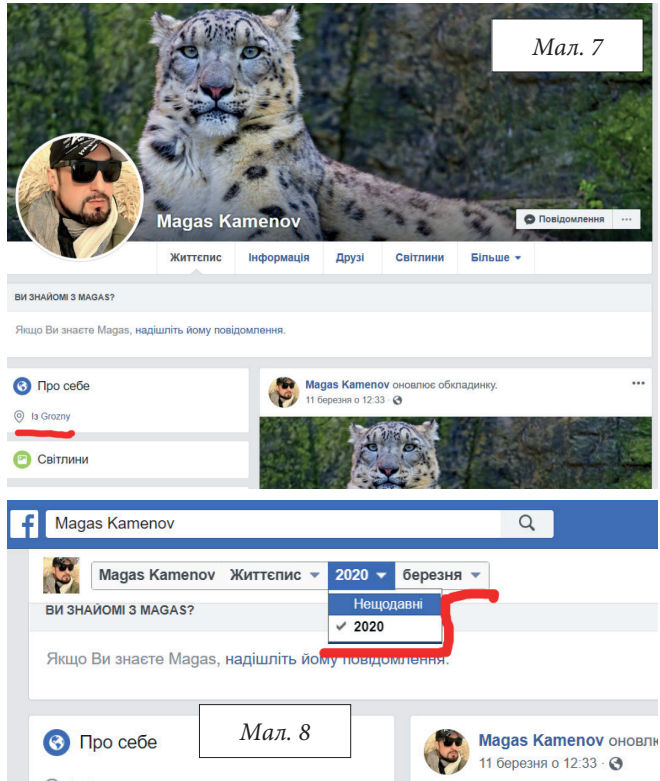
Мал. 7

Magas Kamenov

Повідомлення ···

Життєпис | Інформація | Друзі | Світлини | Більше ▾

ВИ ЗНАЙОМІ З MAGAS?

Якщо Ви знаєте Magas, надішліть йому повідомлення.

Про себе

Із Grozny

Світлини

Magas Kamenov оновлює обкладинку.
11 березня о 12:33 ·

···

Magas Kamenov

Magas Kamenov Життєпис ▾ 2020 ▾ березня ▾

Нещодавні
✓ 2020

ВИ ЗНАЙОМІ З MAGAS?

Якщо Ви знаєте Magas, надішліть йому повідомлення.

Про себе

Мал. 8

Magas Kamenov оновлю
11 березня о 12:33 ·